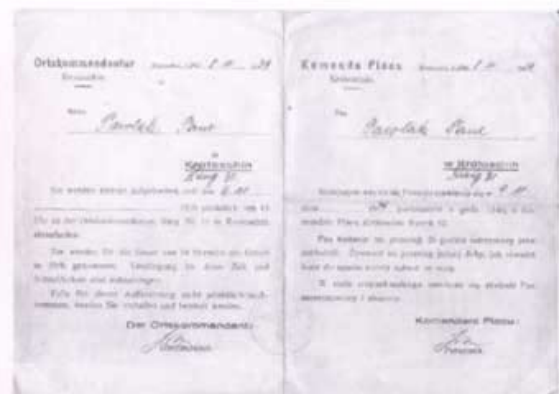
Ortskommandantur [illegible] 2. 11. 39
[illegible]

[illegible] Pawlak Bove

in
Kreiszeschin
Kung 31

Sie werden hiermit aufgefordert, sich am 4. 11.
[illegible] Uhr pünktlich, um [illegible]
Uhr, in der Ortskommandantur, Burg Nr. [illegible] in Kreiszeschin einzufinden.

Sie werden für die Dauer von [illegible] Stunden als Geisel in Haft genommen. Verpflegung für diese Zeit und Schlafdecken sind mitzubringen.

Falls Sie dieser Aufforderung nicht pünktlich nachkommen, werden Sie verhaftet und bestraft werden.

Der Ortskommandant:
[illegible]

Komenda Placu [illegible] 2. 11. 39
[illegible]

Pan Pawlak Bove

w Krotoszynie
Kung 31

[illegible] 4. 11. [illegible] o godz. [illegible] Komendzie Placu, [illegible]

Pan zostanie na przeciąg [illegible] godzin zatrzymany jako zakładnik. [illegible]

W razie niezastosowania się do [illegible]

Komendant Placu:
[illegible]